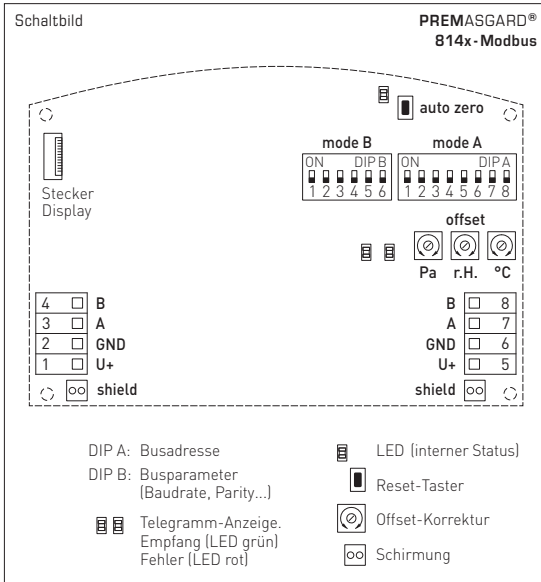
Schaltbild

PREMASGARD®
814x-Modbus

auto zero

mode B

ON DIP B
1 2 3 4 5 6

mode A

ON DIP A
1 2 3 4 5 6 7 8

Stecker
Display

offset

Pa r.H. °C

4 B
3 A
2 GND
1 U+

shield

B 8
A 7
GND 6
U+ 5

shield

DIP A: Busadresse

DIP B: Busparameter (Baudrate, Parity...)

Telegramm-Anzeige. Empfang (LED grün) Fehler (LED rot)

LED (interner Status)

Reset-Taster

Offset-Korrektur

Schirmung